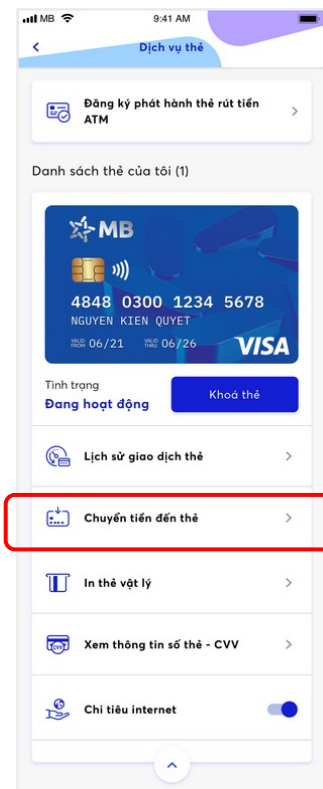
MB 9:41 AM

<

Dịch vụ thẻ

Đăng ký phát hành thẻ rút tiền ATM >

Danh sách thẻ của tôi (1)

MB

4848 0300 1234 5678
NGUYEN KIEN QUYET
VALID FROM 06/21 VALID THRU 06/26 VISA

Tình trạng
Đang hoạt động

Khoá thẻ

Lịch sử giao dịch thẻ >

Chuyển tiền đến thẻ >

In thẻ vật lý >

Xem thông tin số thẻ - CVV >

Chi tiêu internet